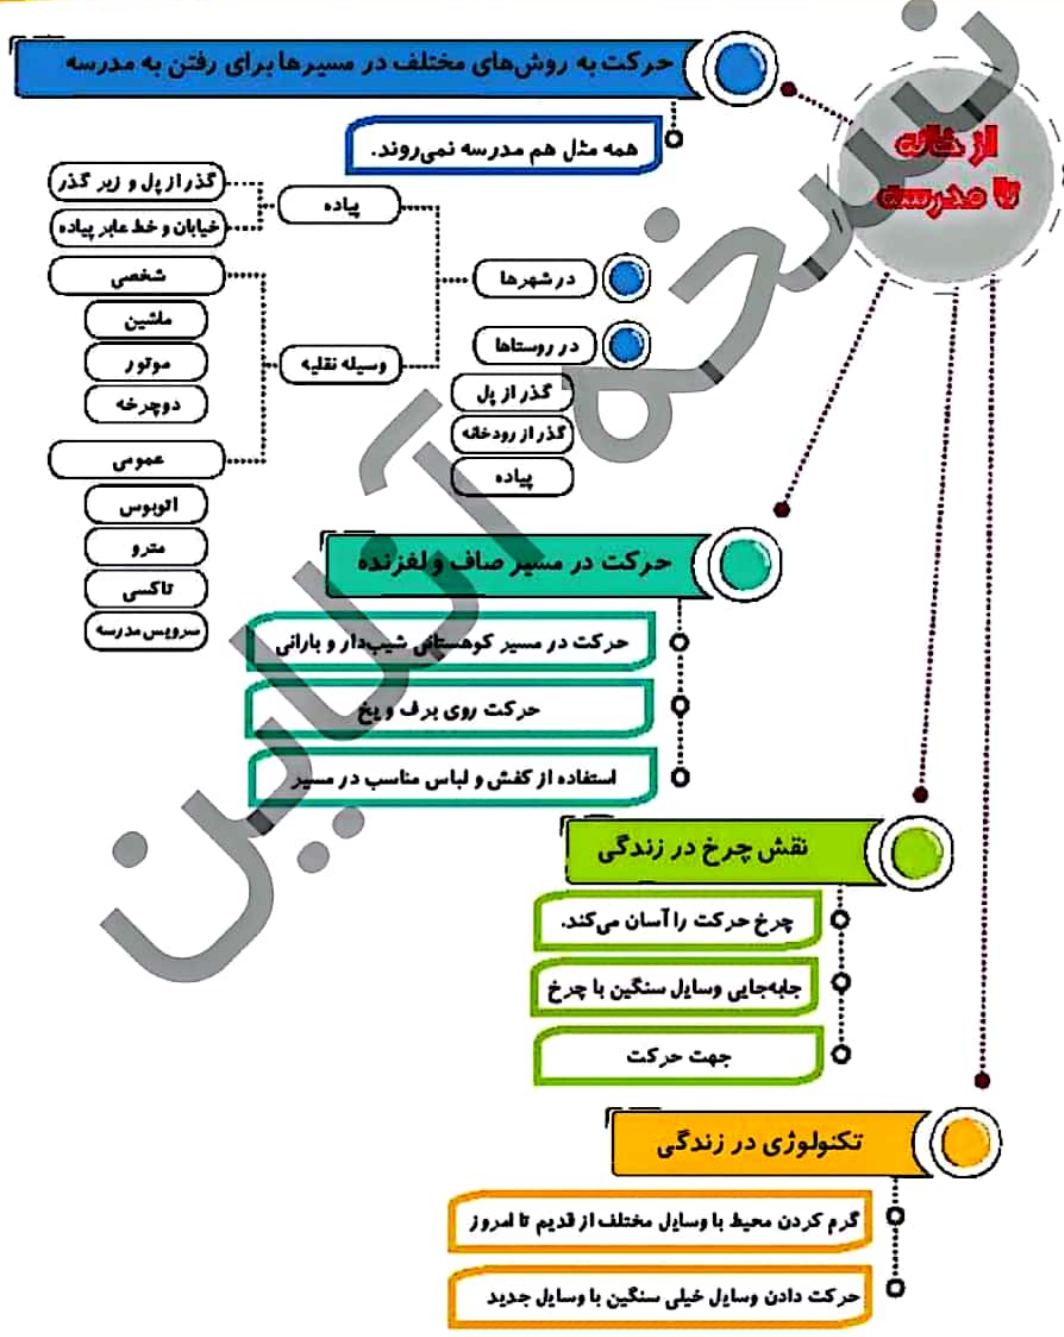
از خانه تا مدرسه

حرکت به روش‌های مختلف در مسیرها برای رفتن به مدرسه

همه مثل هم مدرسه نمی‌روند.

در شهرها

پیاده

گذر از پل و زیر گذر

خیابان و خط عابر پیاده

وسیله نقلیه

شخصی

ماشین

موتور

دوچرخه

عمومی

اتوبوس

مترو

تاکسی

سرویس مدرسه

در روستاها

گذر از پل

گذر از رودخانه

پیاده

حرکت در مسیر صاف و لغزنده

حرکت در مسیر کوهستانی شیب‌دار و بارانی

حرکت روی برف و یخ

استفاده از کفش و لباس مناسب در مسیر

نقش چرخ در زندگی

چرخ حرکت را آسان می‌کند.

جابه‌جایی وسایل سنگین با چرخ

جهت حرکت

تکنولوژی در زندگی

گرم کردن محیط با وسایل مختلف از قدیم تا امروز

حرکت دادن وسایل خیلی سنگین با وسایل جدید

نسخه آنلاین